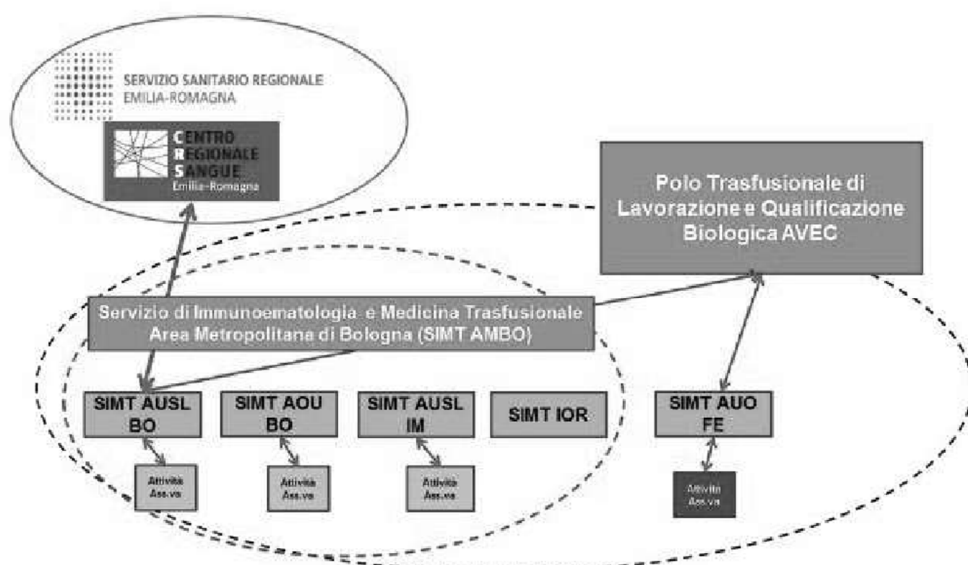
SERVIZIO SANITARIO REGIONALE
EMILIA-ROMAGNA

CENTRO
REGIONALE
SANGUE
Emilia-Romagna

Polo Trasfusionale di Lavorazione e Qualificazione Biologica AVEC

Servizio di Immunoematologia e Medicina Trasfusionale Area Metropolitana di Bologna (SIMT AMBO)

SIMT AUSL BO

SIMT AOU BO

SIMT AUSL IM

SIMT IOR

SIMT AUO FE

Attività Ass.va

Attività Ass.va

Attività Ass.va

Attività Ass.va